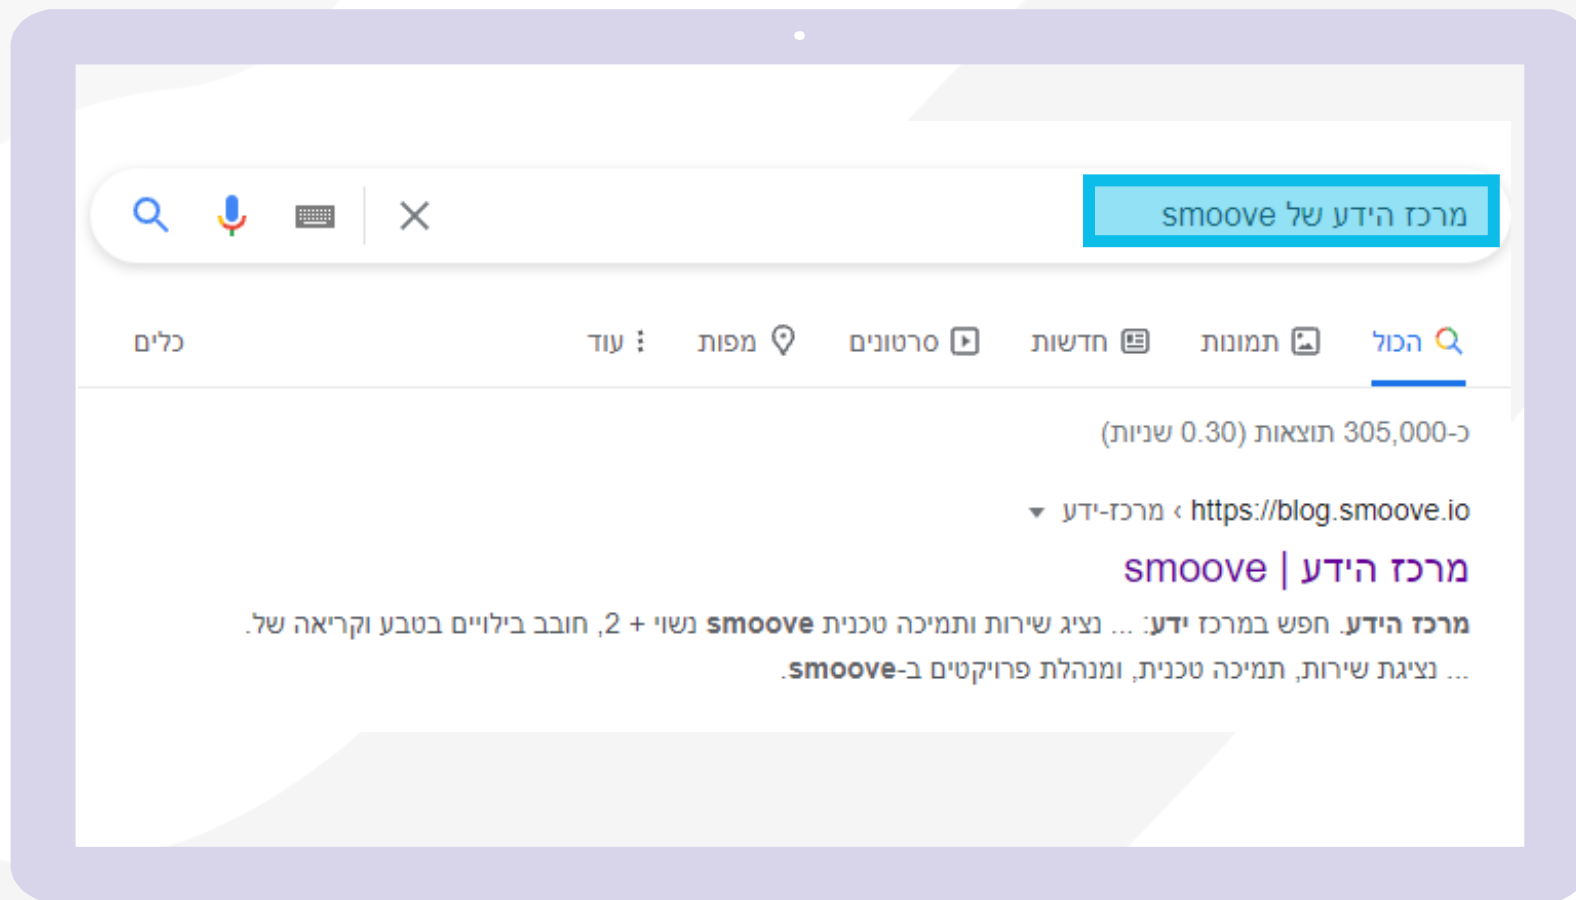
מרכז הידע של smoove

הכול תמונות חדשות סרטונים מפות עוד כלים

כ-305,000 תוצאות (0.30 שניות)

https://blog.smoove.io › מרכז-ידע

מרכז הידע | smoove

מרכז הידע. חפש במרכז ידע: ... נציג שירות ותמיכה טכנית smoove נשוי + 2, חובב בילויים בטבע וקריאה של. ... נציגת שירות, תמיכה טכנית, ומנהלת פרויקטים ב-smoove.